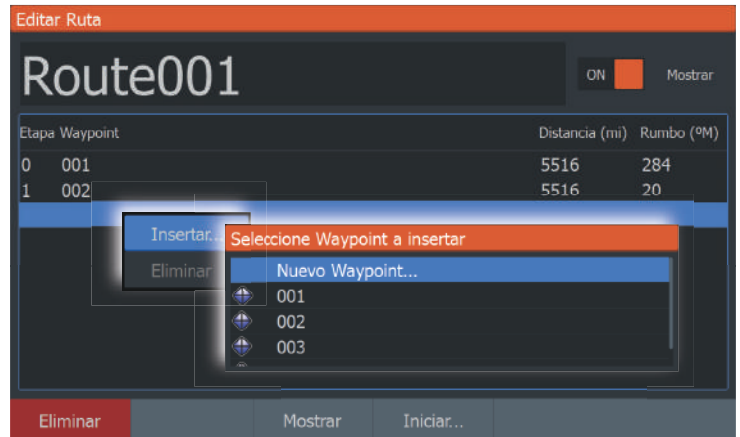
Editar Ruta

Route001

ON Mostrar

| Etapa | Waypoint | Distancia (mi) | Rumbo (ºM) |
|---|---|---|---|
| 0 | 001 | 5516 | 284 |
| 1 | 002 | 5516 | 20 |

Insertar...
Eliminar

Seleccione Waypoint a insertar
Nuevo Waypoint...
001
002
003

Eliminar Mostrar Iniciar...